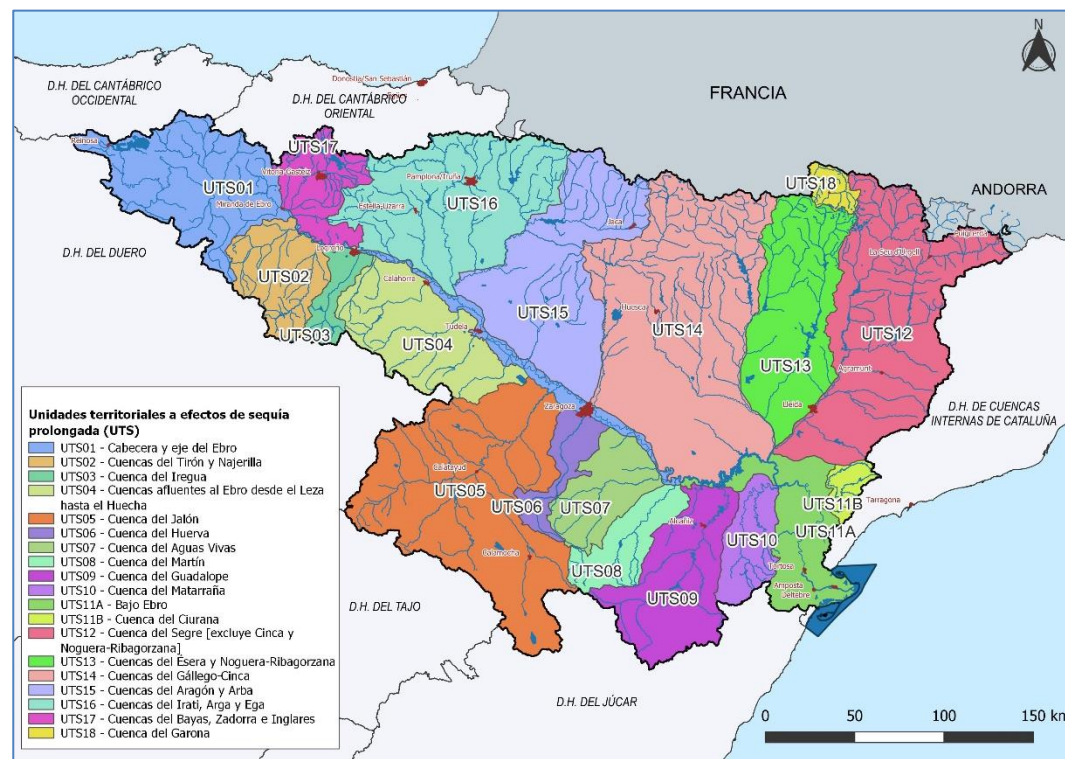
N

D.H. DEL CANTÁBRICO OCCIDENTAL

Donostia/San Sebastián

D.H. DEL CANTÁBRICO ORIENTAL

FRANCIA

ANDORRA

Reinosa

UTS17

UTS01

Vitoria-Gasteiz

Miranda de Ebro

Pamplona/Iruña

UTS16

Estella/Lizarra

Jaca

UTS18

Puigcerdà

La Seu d'Urgell

D.H. DEL DUERO

UTS02

Logroño

Calahorra

Huesca

UTS15

UTS14

UTS12

UTS03

Tudela

UTS04

UTS13

Agramunt

Lleida

D.H. DE CUENCAS INTERNAS DE CATALUÑA

Zaragoza

Calatayud

UTS05

UTS06

UTS07

UTS11B

Tarragona

UTS11A

Alcañiz

UTS10

Daroca

Tortosa

UTS08

Amposta

Deltebre

UTS09

D.H. DEL TAJO

D.H. DEL JÚCAR

0 50 100 150 km

Unidades territoriales a efectos de sequía prolongada (UTS)

UTS01 - Cabecera y eje del Ebro
UTS02 - Cuencas del Tirón y Najerilla
UTS03 - Cuenca del Iregua
UTS04 - Cuencas afluentes al Ebro desde el Leza hasta el Huecha
UTS05 - Cuenca del Jalón
UTS06 - Cuenca del Huerva
UTS07 - Cuenca del Aguas Vivas
UTS08 - Cuenca del Martín
UTS09 - Cuenca del Guadalope
UTS10 - Cuenca del Matarraña
UTS11A - Bajo Ebro
UTS11B - Cuenca del Ciurana
UTS12 - Cuenca del Segre [excluye Cinca y Noguera-Ribagorzana]
UTS13 - Cuencas del Esera y Noguera-Ribagorzana
UTS14 - Cuencas del Gállego-Cinca
UTS15 - Cuencas del Aragón y Arba
UTS16 - Cuencas del Irati, Arga y Ega
UTS17 - Cuencas del Bayas, Zadorra e Inglares
UTS18 - Cuenca del Garona